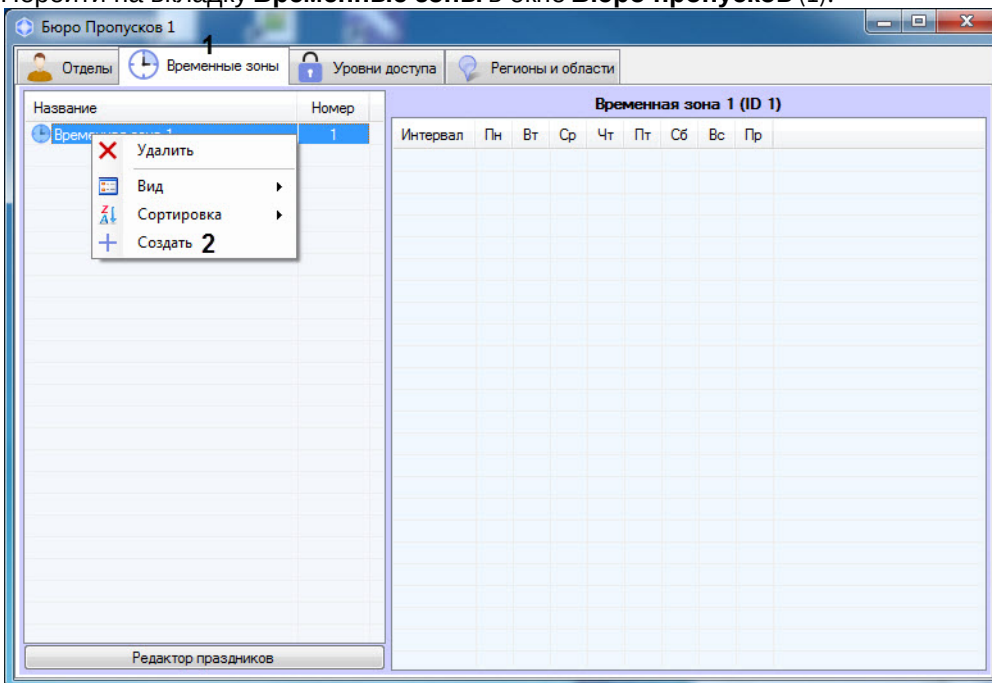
Перейти на вкладку **Временные зоны** в окне **Бюро пропусков** (1).

Бюро Пропусков 1

Отделы | Временные зоны | Уровни доступа | Регионы и области

1

| Название | Номер |
|---|---|
| Врем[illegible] | 1 |

Удалить
Вид
Сортировка
Создать 2

Временная зона 1 (ID 1)

| Интервал | Пн | Вт | Ср | Чт | Пт | Сб | Вс | Пр |
|---|---|---|---|---|---|---|---|---|

Редактор праздников